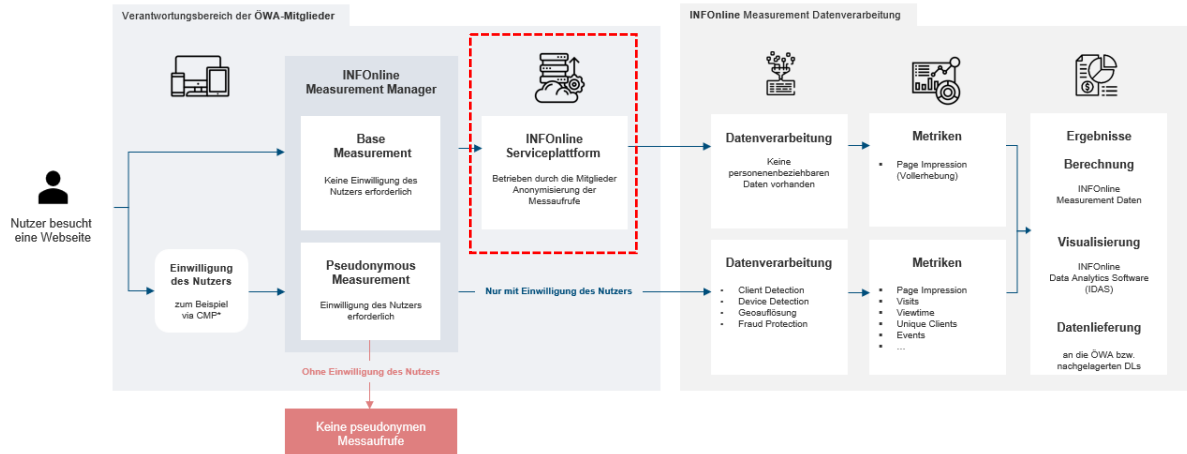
Verantwortungsbereich der ÖWA-Mitglieder

INFOnline Measurement Datenverarbeitung

Nutzer besucht eine Webseite

INFOnline Measurement Manager

Base Measurement

Keine Einwilligung des Nutzers erforderlich

INFOnline Serviceplattform

Betrieben durch die Mitglieder Anonymisierung der Messaufrufe

Einwilligung des Nutzers

zum Beispiel via CMP*

Pseudonymous Measurement

Einwilligung des Nutzers erforderlich

Nur mit Einwilligung des Nutzers

Ohne Einwilligung des Nutzers

Keine pseudonymen Messaufrufe

Datenverarbeitung

Keine personenenbeziehbaren Daten vorhanden

Metriken

- Page Impression (Vollerhebung)

Datenverarbeitung

- Client Detection
- Device Detection
- Geoauflösung
- Fraud Protection

Metriken

- Page Impression
- Visits
- Viewtime
- Unique Clients
- Events
- ...

Ergebnisse

Berechnung

INFOnline Measurement Daten

Visualisierung

INFOnline Data Analytics Software (IDAS)

Datenlieferung

an die ÖWA bzw. nachgelagerten DLs